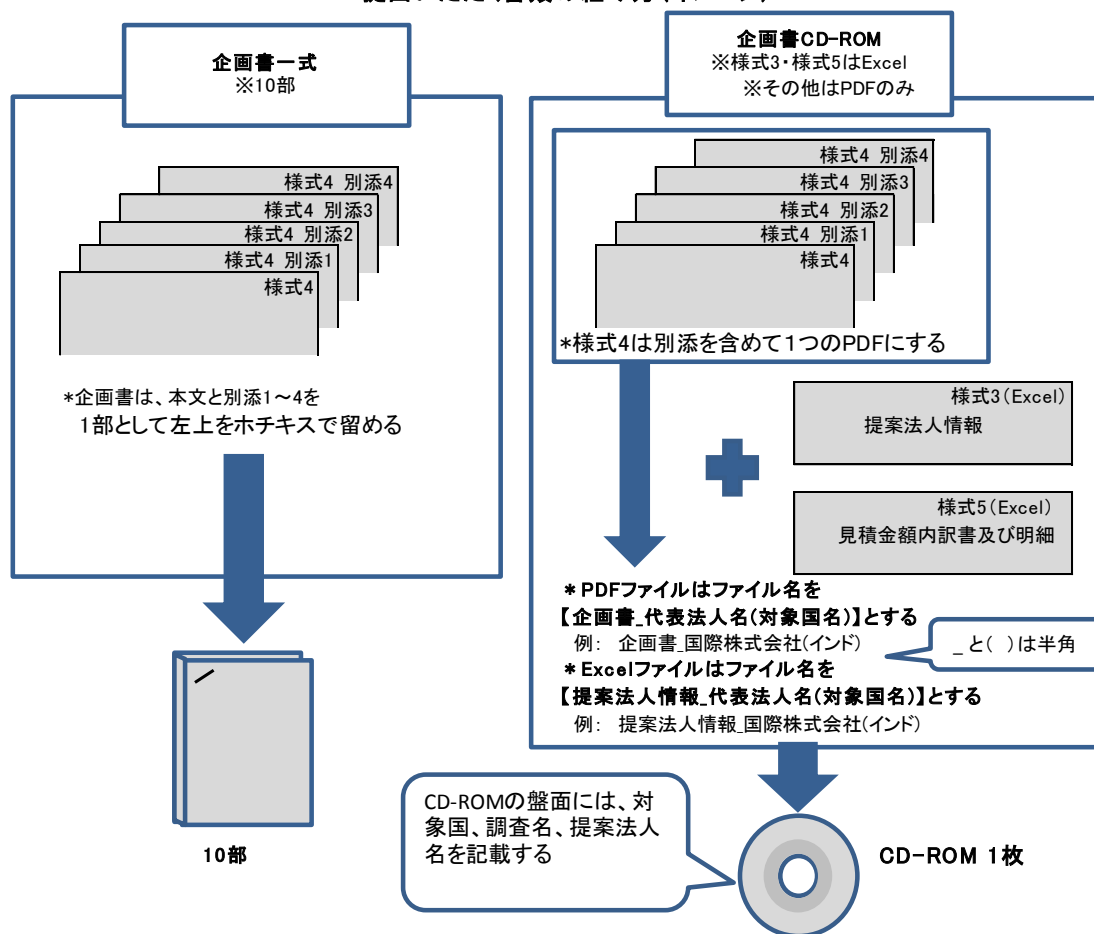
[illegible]

企画書一式
※10部

様式4 別添4
様式4 別添3
様式4 別添2
様式4 別添1
様式4

*企画書は、本文と別添1~4を
1部として左上をホチキスで留める

10部

企画書CD-ROM
※様式3・様式5はExcel
※その他はPDFのみ

様式4 別添4
様式4 別添3
様式4 別添2
様式4 別添1
様式4

*様式4は別添を含めて1つのPDFにする

様式3(Excel)
提案法人情報

様式5(Excel)
見積金額内訳書及び明細

*PDFファイルはファイル名を
【企画書_代表法人名(対象国名)】とする
例: 企画書_国際株式会社(インド)

_と( )は半角

*Excelファイルはファイル名を
【提案法人情報_代表法人名(対象国名)】とする
例: 提案法人情報_国際株式会社(インド)

CD-ROMの盤面には、対象国、調査名、提案法人名を記載する

CD-ROM 1枚